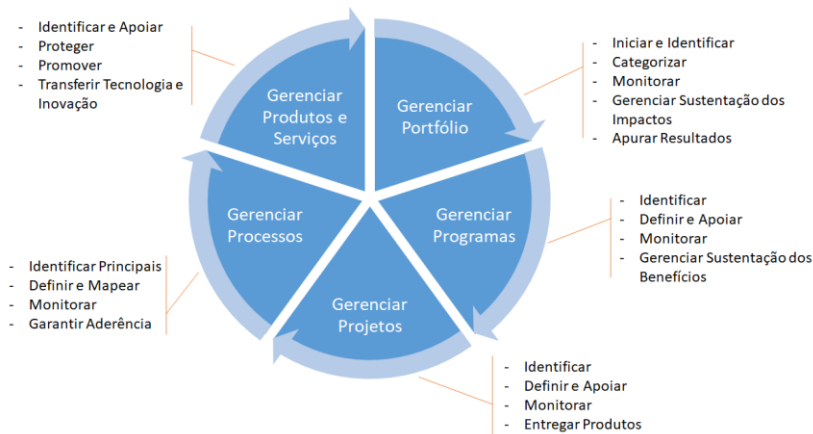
- Identificar e Apoiar
- Proteger
- Promover
- Transferir Tecnologia e Inovação

Gerenciar Produtos e Serviços

Gerenciar Portfólio

- Iniciar e Identificar
- Categorizar
- Monitorar
- Gerenciar Sustentação dos Impactos
- Apurar Resultados

Gerenciar Processos

Gerenciar Programas

- Identificar
- Definir e Apoiar
- Monitorar
- Gerenciar Sustentação dos Benefícios

- Identificar Principais
- Definir e Mapear
- Monitorar
- Garantir Aderência

Gerenciar Projetos

- Identificar
- Definir e Apoiar
- Monitorar
- Entregar Produtos